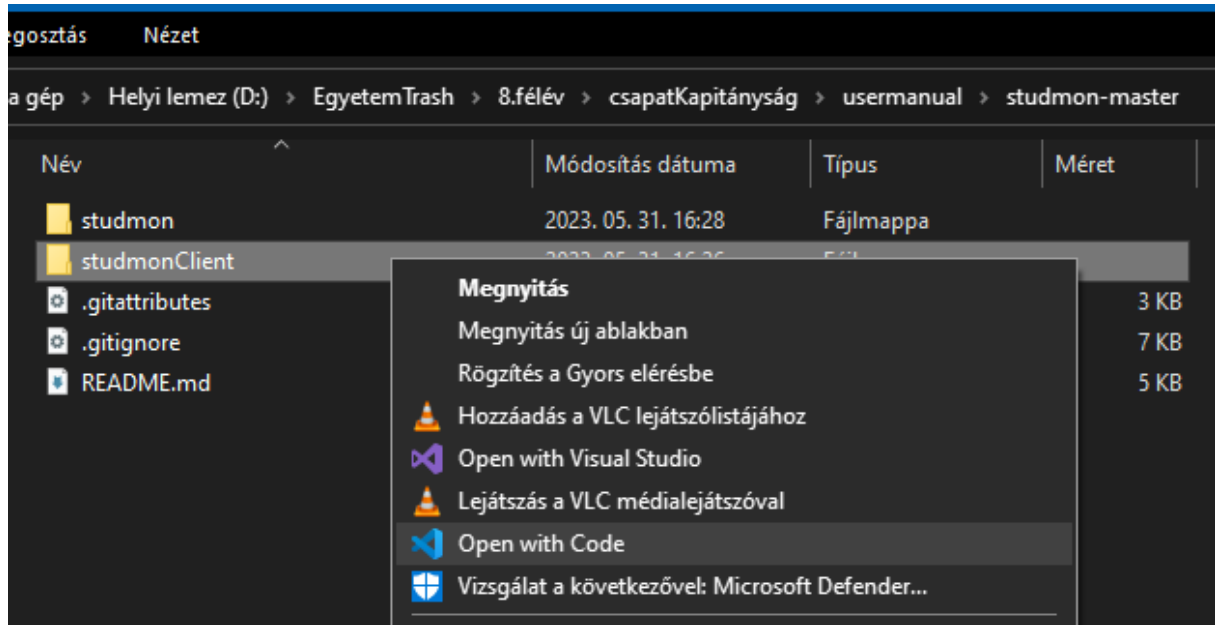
egosztás Nézet

a gép > Helyi lemez (D:) > EgyetemTrash > 8.félév > csapatKapitányság > usermanual > studmon-master

| Név | Módosítás dátuma | Típus | Méret |
|---|---|---|---|
| studmon | 2023. 05. 31. 16:28 | Fájlmappa | |
| studmonClient | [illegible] | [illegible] | |
| .gitattributes | | | 3 KB |
| .gitignore | | | 7 KB |
| README.md | | | 5 KB |

Megnyitás
Megnyitás új ablakban
Rögzítés a Gyors elérésbe
Hozzáadás a VLC lejátszólistájához
Open with Visual Studio
Lejátszás a VLC médialejátszóval
Open with Code
Vizsgálat a következővel: Microsoft Defender...